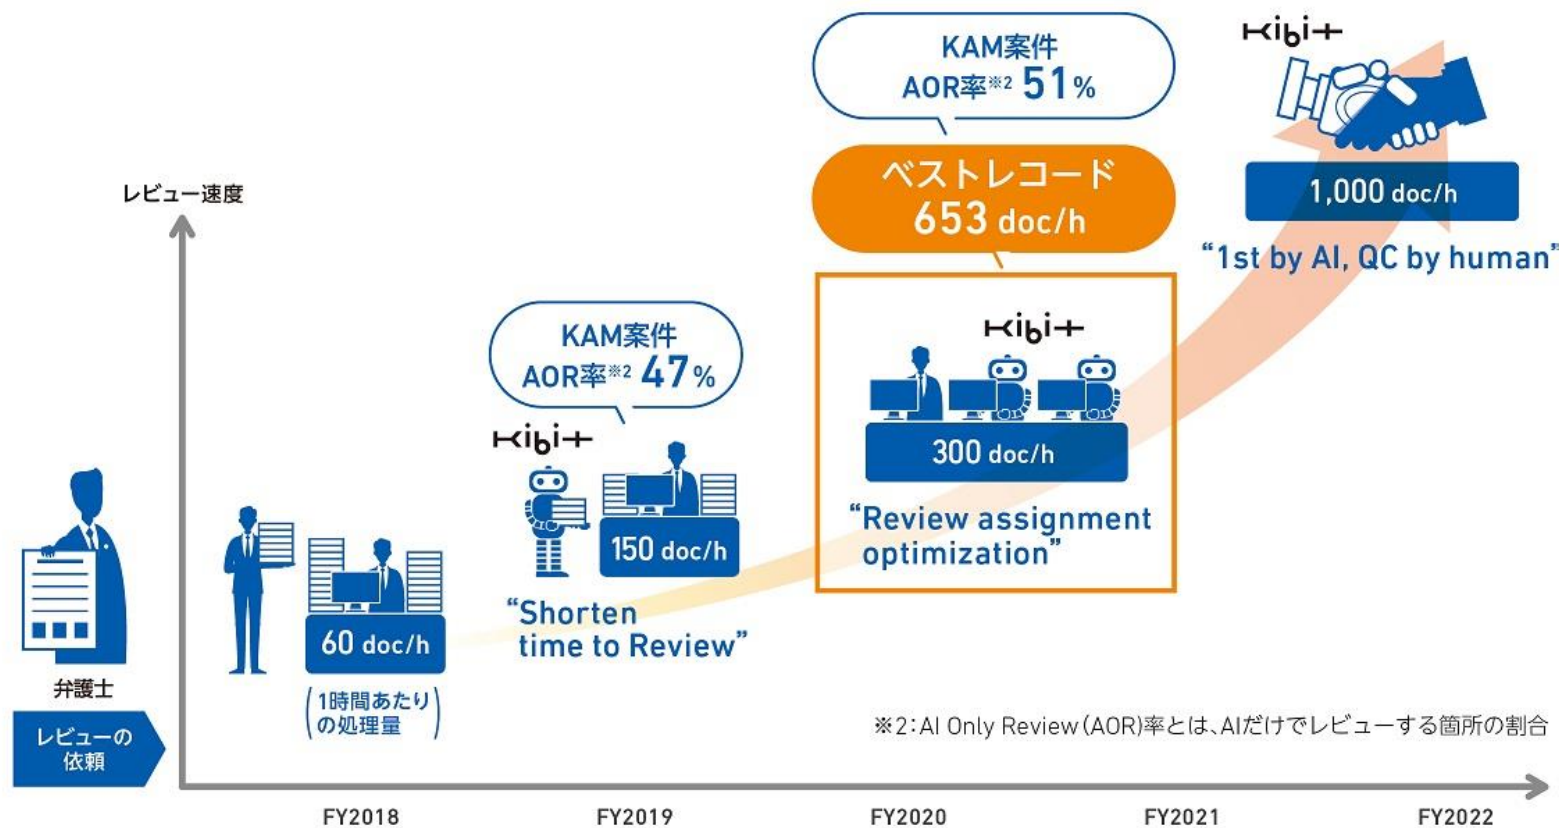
KAM案件
AOR率※2 51%

KIBIT

ベストレコード
653 doc/h

1,000 doc/h

"1st by AI, QC by human"

レビュー速度

KAM案件
AOR率※2 47%

KIBIT

KIBIT

300 doc/h

"Review assignment optimization"

150 doc/h

"Shorten time to Review"

60 doc/h

(1時間あたりの処理量)

弁護士

レビューの依頼

※2：AI Only Review(AOR)率とは、AIだけでレビューする箇所の割合

FY2018

FY2019

FY2020

FY2021

FY2022